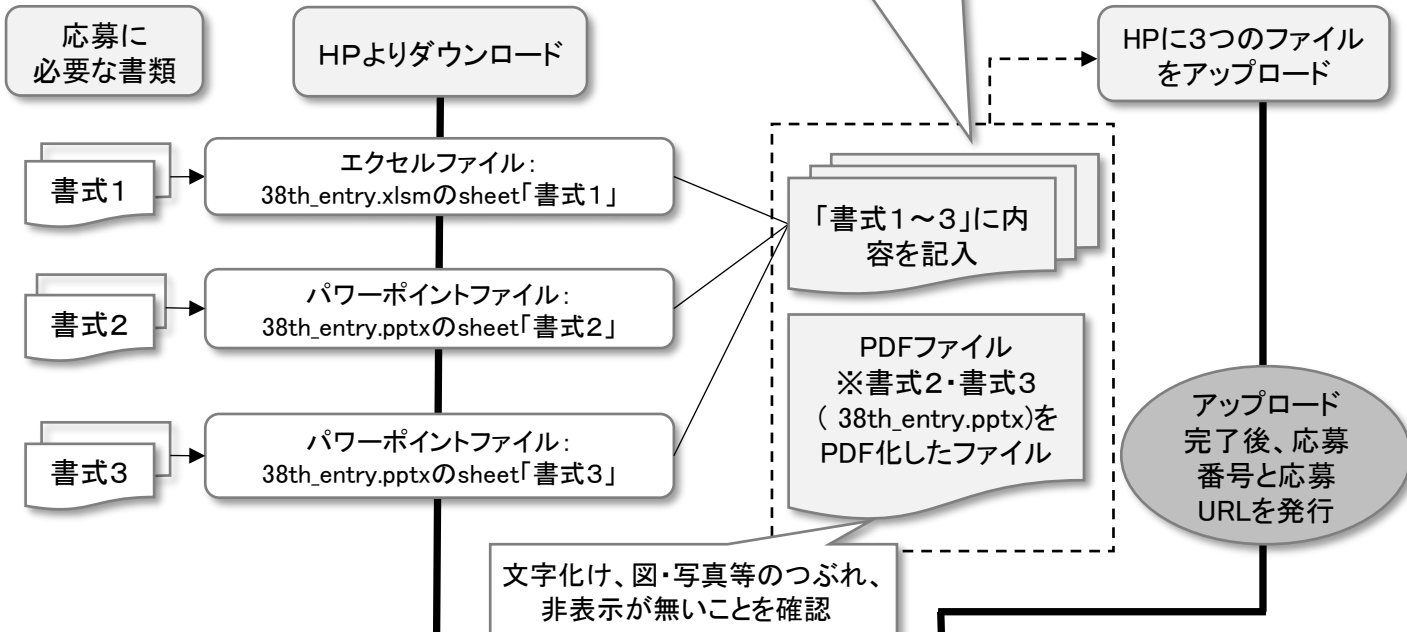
応募に
必要な書類

HPよりダウンロード

HPに3つのファイル
をアップロード

書式1

エクセルファイル：
38th_entry.xlsmのsheet「書式1」

「書式1～3」に内容を記入

書式2

パワーポイントファイル：
38th_entry.pptxのsheet「書式2」

PDFファイル
※書式2・書式3
( 38th_entry.pptx)を
PDF化したファイル

書式3

パワーポイントファイル：
38th_entry.pptxのsheet「書式3」

アップロード
完了後、応募
番号と応募
URLを発行

文字化け、図・写真等のつぶれ、
非表示が無いことを確認